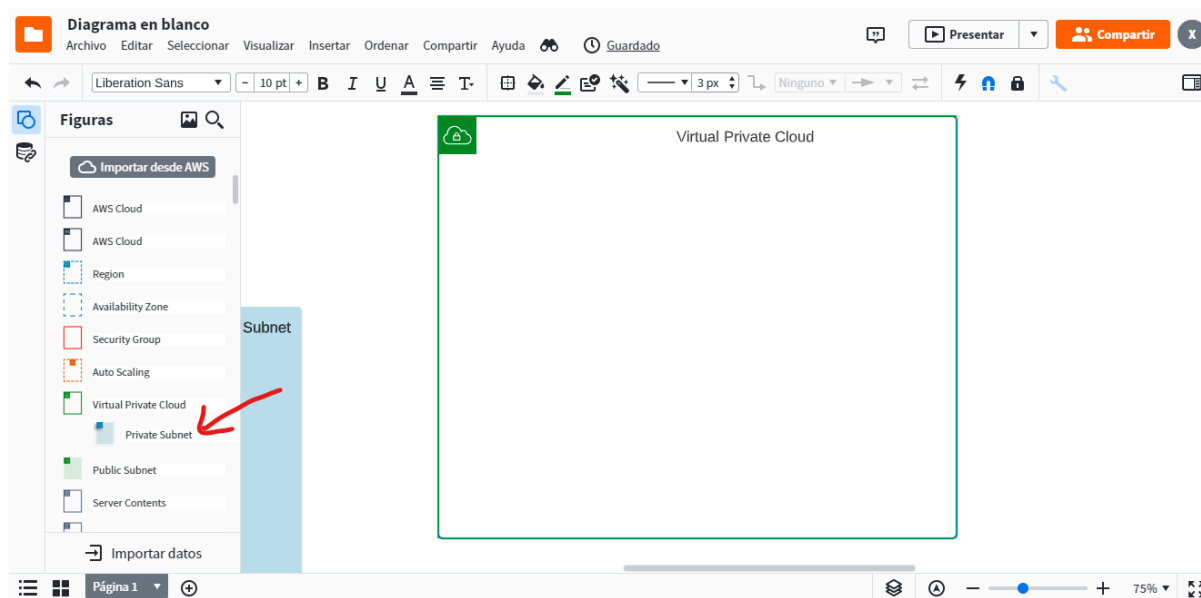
Diagrama en blanco
Archivo Editar Seleccionar Visualizar Insertar Ordenar Compartir Ayuda Guardado

Presentar
Compartir
X

Liberation Sans
10 pt
B I U A
3 px
Ninguno

Figuras
Importar desde AWS
AWS Cloud
AWS Cloud
Region
Availability Zone
Security Group
Auto Scaling
Virtual Private Cloud
Private Subnet
Public Subnet
Server Contents
Importar datos

Subnet

Virtual Private Cloud

Página 1
75%